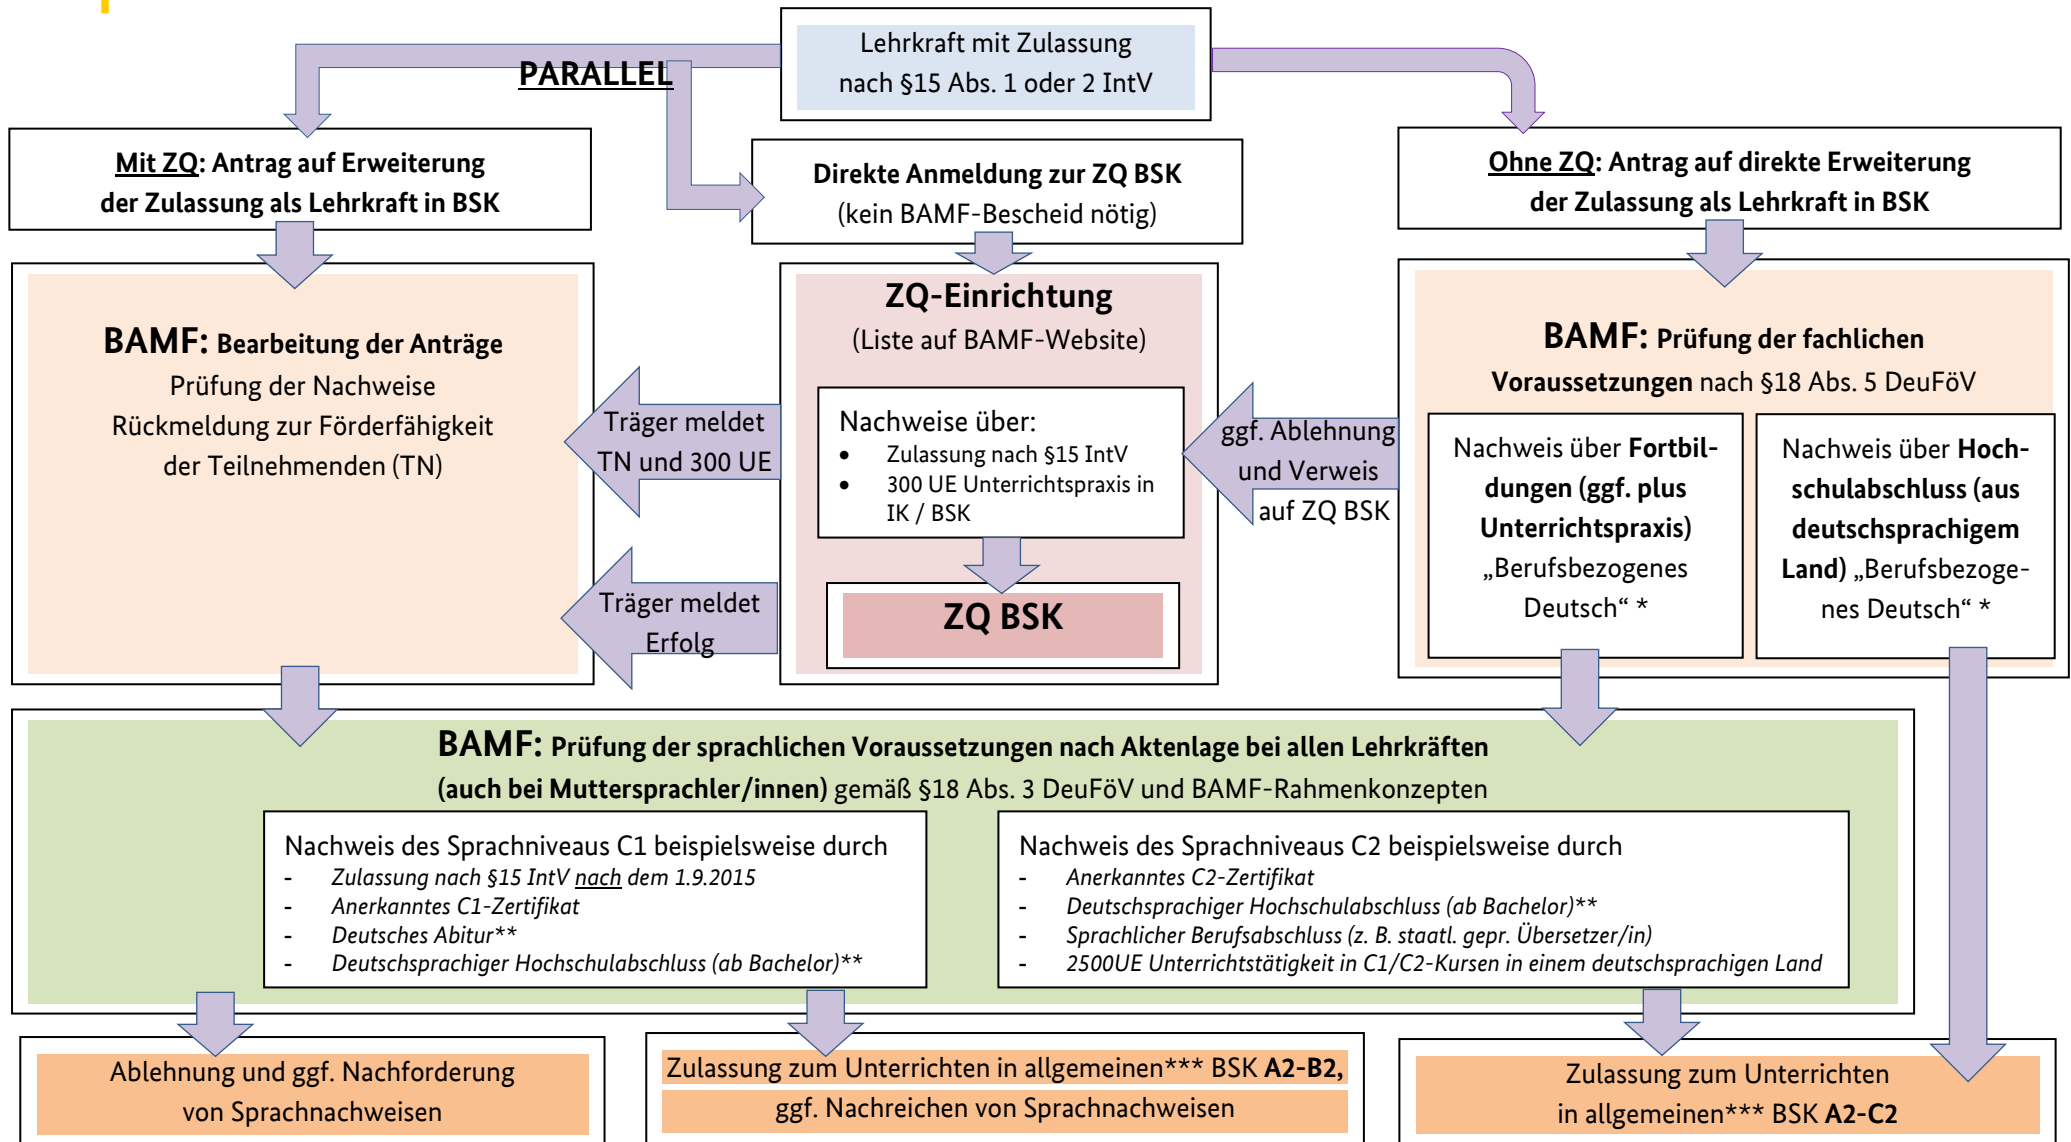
Lehrkraft mit Zulassung nach §15 Abs. 1 oder 2 IntV

PARALLEL

Mit ZQ: Antrag auf Erweiterung der Zulassung als Lehrkraft in BSK

Direkte Anmeldung zur ZQ BSK (kein BAMF-Bescheid nötig)

Ohne ZQ: Antrag auf direkte Erweiterung der Zulassung als Lehrkraft in BSK

BAMF: Bearbeitung der Anträge
Prüfung der Nachweise
Rückmeldung zur Förderfähigkeit der Teilnehmenden (TN)

Träger meldet TN und 300 UE

Träger meldet Erfolg

ZQ-Einrichtung
(Liste auf BAMF-Website)

Nachweise über:
- Zulassung nach §15 IntV
- 300 UE Unterrichtspraxis in IK / BSK

ZQ BSK

ggf. Ablehnung und Verweis auf ZQ BSK

BAMF: Prüfung der fachlichen Voraussetzungen nach §18 Abs. 5 DeuFöV

Nachweis über Fortbildungen (ggf. plus Unterrichtspraxis) „Berufsbezogenes Deutsch“ *

Nachweis über Hochschulabschluss (aus deutschsprachigem Land) „Berufsbezogenes Deutsch“ *

BAMF: Prüfung der sprachlichen Voraussetzungen nach Aktenlage bei allen Lehrkräften (auch bei Muttersprachler/innen) gemäß §18 Abs. 3 DeuFöV und BAMF-Rahmenkonzepten

Nachweis des Sprachniveaus C1 beispielsweise durch
- Zulassung nach §15 IntV nach dem 1.9.2015
- Anerkanntes C1-Zertifikat
- Deutsches Abitur**
- Deutschsprachiger Hochschulabschluss (ab Bachelor)**

Nachweis des Sprachniveaus C2 beispielsweise durch
- Anerkanntes C2-Zertifikat
- Deutschsprachiger Hochschulabschluss (ab Bachelor)**
- Sprachlicher Berufsabschluss (z. B. staatl. gepr. Übersetzer/in)
- 2500UE Unterrichtstätigkeit in C1/C2-Kursen in einem deutschsprachigen Land

Ablehnung und ggf. Nachforderung von Sprachnachweisen

Zulassung zum Unterrichten in allgemeinen*** BSK A2-B2, ggf. Nachreichen von Sprachnachweisen

Zulassung zum Unterrichten in allgemeinen*** BSK A2-C2